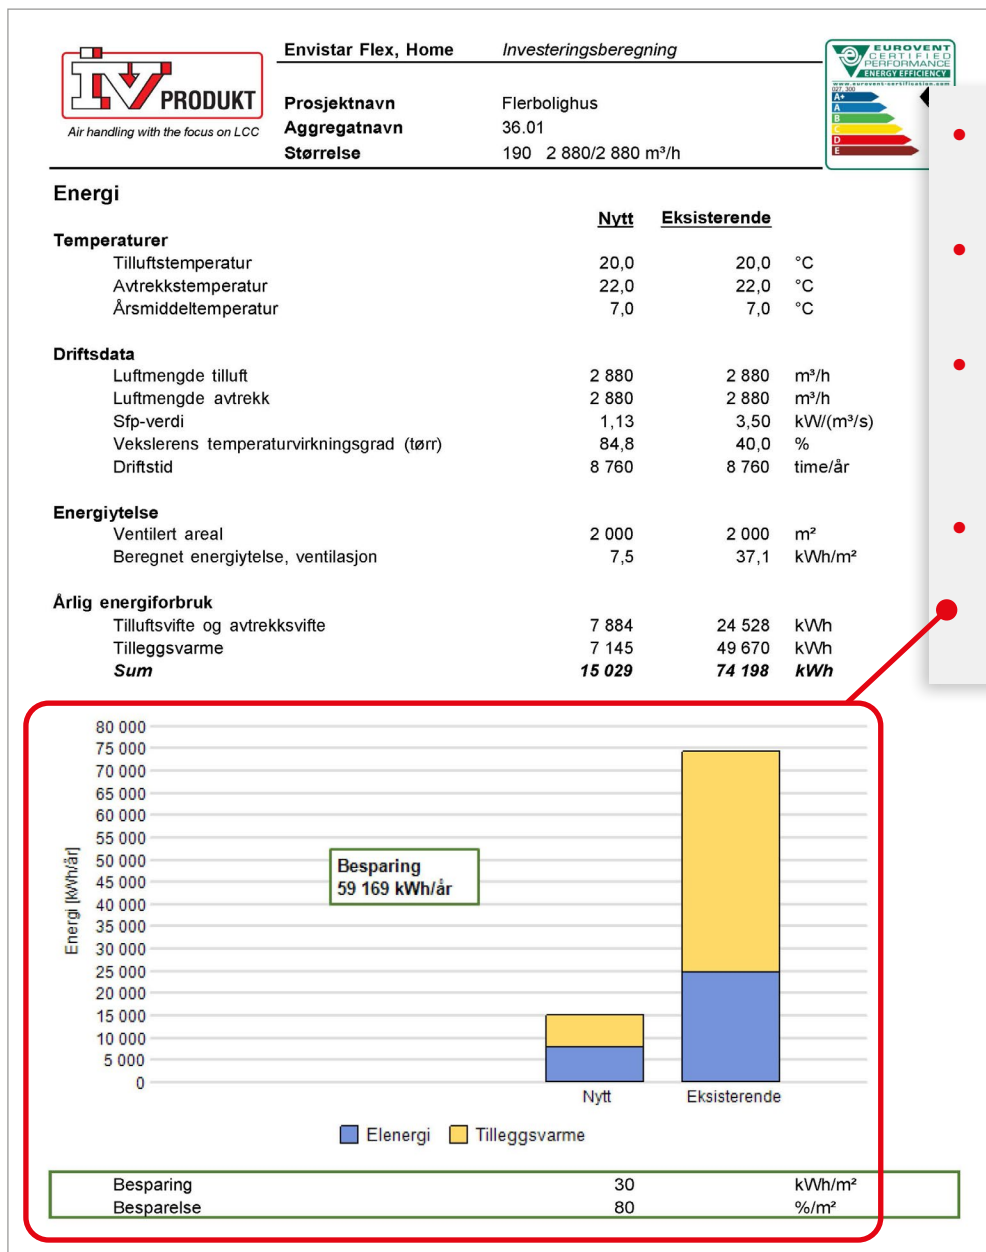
IV PRODUKT
Air handling with the focus on LCC

Envistar Flex, Home | Investeringsberegning

| | |
|---|---|
| Prosjektnavn | Flerbolighus |
| Aggregatnavn | 36.01 |
| Størrelse | 190 2 880/2 880 m³/h |

EUROVENT CERTIFIED PERFORMANCE
ENERGY EFFICIENCY
A+ A B C D E

Energi

| | Nytt | Eksisterende | |
|---|---|---|---|
| **Temperaturer** | | | |
| Tilluftstemperatur | 20,0 | 20,0 | °C |
| Avtrekkstemperatur | 22,0 | 22,0 | °C |
| Årsmiddeltemperatur | 7,0 | 7,0 | °C |
| **Driftsdata** | | | |
| Luftmengde tilluft | 2 880 | 2 880 | m³/h |
| Luftmengde avtrekk | 2 880 | 2 880 | m³/h |
| Sfp-verdi | 1,13 | 3,50 | kW/(m³/s) |
| Vekslerens temperaturvirkningsgrad (tørr) | 84,8 | 40,0 | % |
| Driftstid | 8 760 | 8 760 | time/år |
| **Energiytelse** | | | |
| Ventilert areal | 2 000 | 2 000 | m² |
| Beregnet energiytelse, ventilasjon | 7,5 | 37,1 | kWh/m² |
| **Årlig energiforbruk** | | | |
| Tilluftsvifte og avtrekksvifte | 7 884 | 24 528 | kWh |
| Tilleggsvarme | 7 145 | 49 670 | kWh |
| ***Sum*** | ***15 029*** | ***74 198*** | ***kWh*** |

80 000
75 000
70 000
65 000
60 000
55 000
50 000
45 000
40 000
35 000
30 000
25 000
20 000
15 000
10 000
5 000
0
Energi [kWh/år]

Besparing
59 169 kWh/år

Nytt
Eksisterende

Elenergi Tilleggsvarme

| | | |
|---|---|---|
| Besparing | 30 | kWh/m² |
| Besparelse | 80 | %/m² |